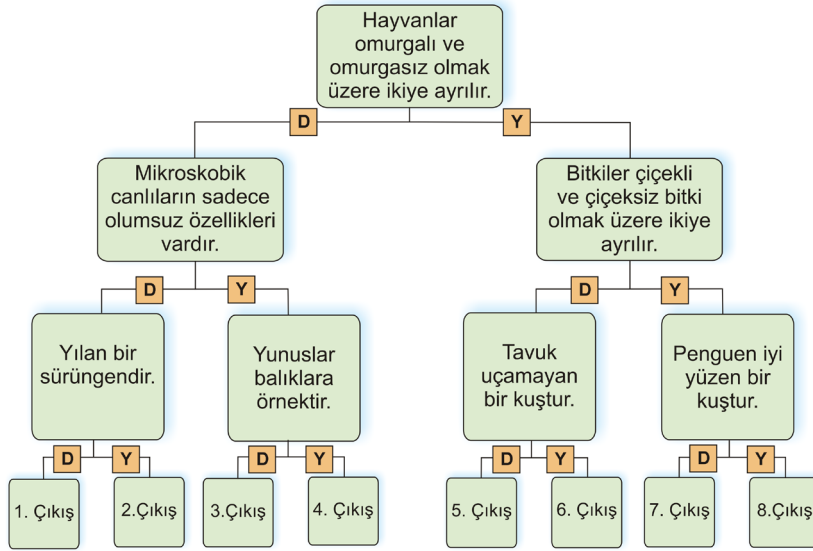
Hayvanlar omurgalı ve omurgasız olmak üzere ikiye ayrılır.

D

Y

Mikroskobik canlıların sadece olumsuz özellikleri vardır.

Bitkiler çiçekli ve çiçeksiz bitki olmak üzere ikiye ayrılır.

D

Y

D

Y

Yılan bir sürüngendir.

Yunuslar balıklara örnektir.

Tavuk uçamayan bir kuştur.

Penguen iyi yüzen bir kuştur.

D

Y

D

Y

D

Y

D

Y

1. Çıkış

2.Çıkış

3.Çıkış

4. Çıkış

5. Çıkış

6. Çıkış

7. Çıkış

8.Çıkış